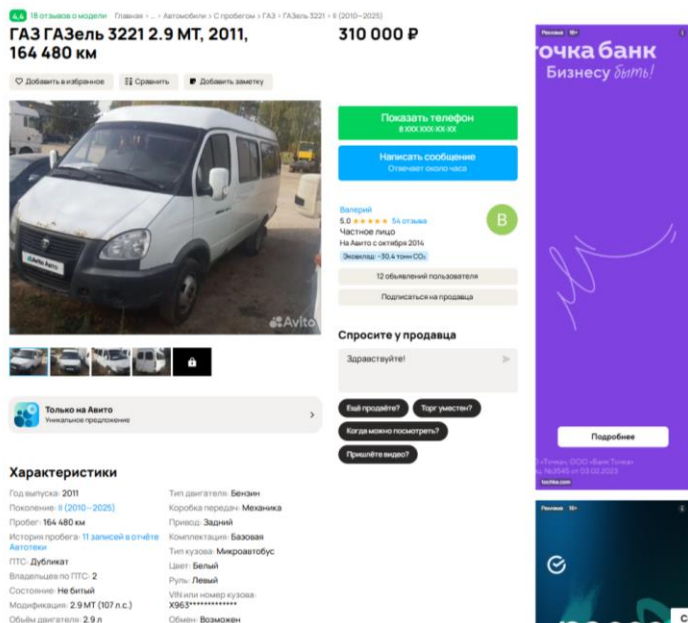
4,4 18 отзывов о модели Главная > ... > Автомобили > С пробегом > ГАЗ > ГАЗель 3221 > II (2010—2025)

ГАЗ ГАЗель 3221 2.9 MT, 2011, 164 480 км

310 000 ₽

Добавить в избранное Сравнить Добавить заметку

Avito

Показать телефон
8 XXX XXX-XX-XX

Написать сообщение
Отвечает около часа

Валерий
5.0 ★★★★★ 54 отзыва
Частное лицо
На Авито с октября 2014
Эковклад: ~30,4 тонн $CO_2$

B

12 объявлений пользователя

Подписаться на продавца

Спросите у продавца

Здравствуйте!

Ещё продаёте? Торг уместен? Когда можно посмотреть? Пришлёте видео?

Только на Авито
Уникальное предложение

Характеристики

Год выпуска: 2011
Поколение: II (2010—2025)
Пробег: 164 480 км
История пробега: 11 записей в отчёте Автотеки
ПТС: Дубликат
Владельцев по ПТС: 2
Состояние: Не битый
Модификация: 2.9 MT (107 л.с.)
Объём двигателя: 2.9 л

Тип двигателя: Бензин
Коробка передач: Механика
Привод: Задний
Комплектация: Базовая
Тип кузова: Микроавтобус
Цвет: Белый
Руль: Левый
VIN или номер кузова: X963**************
Обмен: Возможен

Реклама 18+
точка банк
Бизнесу быть!
«Точка», ООО «Банк Точка»
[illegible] №3545 от 03.02.2023
Подробнее
tochka.com

Реклама 18+